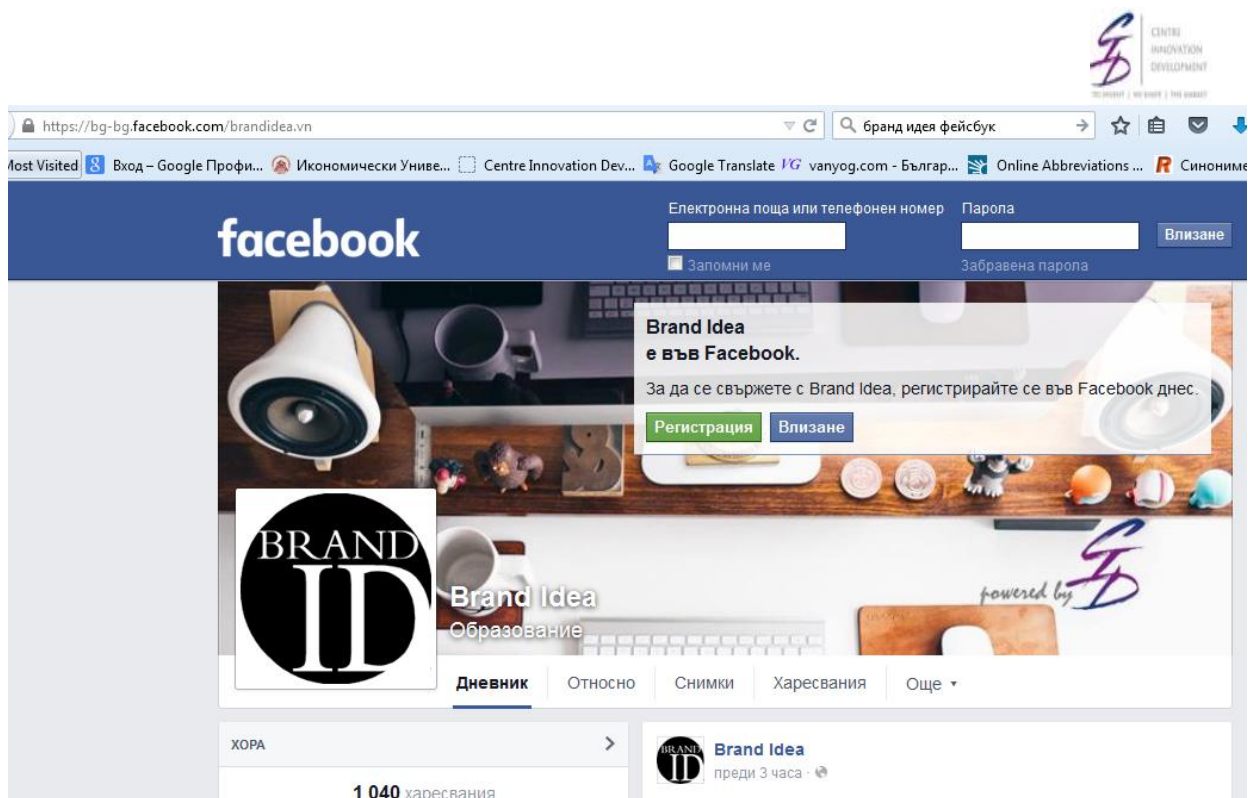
CENTRE INNOVATION DEVELOPMENT

WE INVENT | WE SHIFT | THE HABIT

https://bg-bg.facebook.com/brandidea.vn

бранд идея фейсбук

Most Visited | Вход – Google Профи... | Икономически Униве... | Centre Innovation Dev... | Google Translate | vanyog.com - Българ... | Online Abbreviations ... | Синониме

facebook

Електронна поща или телефонен номер

Парола

Влизане

Запомни ме

Забравена парола

Brand Idea
е във Facebook.

За да се свържете с Brand Idea, регистрирайте се във Facebook днес.

Регистрация

Влизане

BRAND ID

powered by

Brand Idea
Образование

Дневник | Относно | Снимки | Харесвания | Още ▾

ХОРА

1 040 харесвания

Brand Idea
преди 3 часа ·